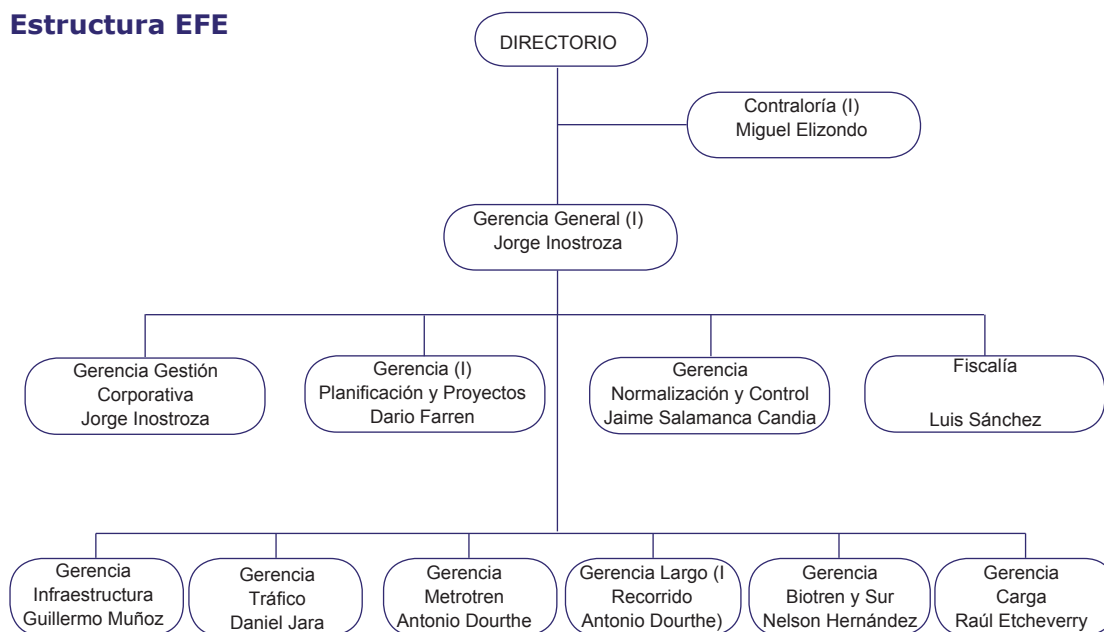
Estructura EFE

DIRECTORIO

Contraloría (I)
Miguel Elizondo

Gerencia General (I)
Jorge Inostroza

Gerencia Gestión Corporativa
Jorge Inostroza

Gerencia (I)
Planificación y Proyectos
Dario Farren

Gerencia
Normalización y Control
Jaime Salamanca Candia

Fiscalía

Luis Sánchez

Gerencia
Infraestructura
Guillermo Muñoz

Gerencia
Tráfico
Daniel Jara

Gerencia
Metrotren
Antonio Dourthe

Gerencia Largo (I
Recorrido
Antonio Dourthe)

Gerencia
Biotren y Sur
Nelson Hernández

Gerencia
Carga
Raúl Etcheverry